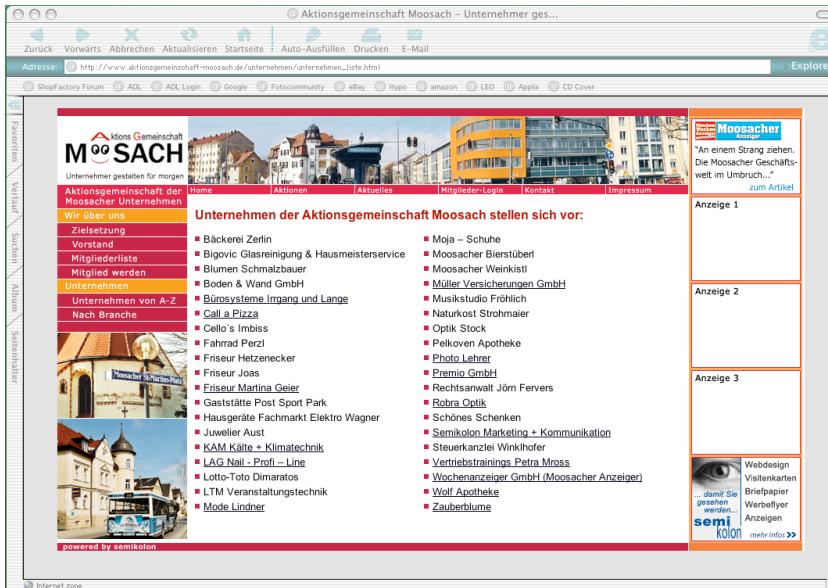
Aktionsgemeinschaft Moosach – Unternehmer ges...

Zurück Vorwärts Abbrechen Aktualisieren Startseite Auto-Ausfüllen Drucken E-Mail

Adresse http://www.aktionsgemeinschaft-moosach.de/unternehmen/unternehmen_liste.html

Explore

ShopFactory Forum AOL AOL Login Google Fotocommunity eBay Hypo amazon LEO Applis CD Cover

Favoriten Verlauf Suchen Album Seitenhalter

Aktions Gemeinschaft MOOSACH
Unternehmer gestalten für morgen

Home Aktionen Aktuelles Mitglieder-Login Kontakt Impressum

Aktionsgemeinschaft der Moosacher Unternehmen
Wir über uns
Zielsetzung
Vorstand
Mitgliederliste
Mitglied werden
Unternehmen
Unternehmen von A-Z
Nach Branche

Moosacher St.-Martins-Platz

Unternehmen der Aktionsgemeinschaft Moosach stellen sich vor:

Bäckerei Zerlin
Bigovic Glasreinigung & Hausmeisterservice
Blumen Schmalzbauer
Boden & Wand GmbH
Bürosysteme Irrgang und Lange
Call a Pizza
Cello´s Imbiss
Fahrrad Perzl
Friseur Hetzenecker
Friseur Joas
Friseur Martina Geier
Gaststätte Post Sport Park
Hausgeräte Fachmarkt Elektro Wagner
Juwelier Aust
KAM Kälte + Klimatechnik
LAG Nail - Profi – Line
Lotto-Toto Dimaratos
LTM Veranstaltungstechnik
Mode Lindner

Moja – Schuhe
Moosacher Bierstüberl
Moosacher Weinkistl
Müller Versicherungen GmbH
Musikstudio Fröhlich
Naturkost Strohmaier
Optik Stock
Pelkoven Apotheke
Photo Lehrer
Premio GmbH
Rechtsanwalt Jörn Fervers
Robra Optik
Schönes Schenken
Semikolon Marketing + Kommunikation
Steuerkanzlei Winklhofer
Vertriebstrainings Petra Mross
Wochenanzeiger GmbH (Moosacher Anzeiger)
Wolf Apotheke
Zauberblume

Münchner Wochen Anzeiger Moosacher Anzeiger
"An einem Strang ziehen. Die Moosacher Geschäftswelt im Umbruch..."
zum Artikel

Anzeige 1

Anzeige 2

Anzeige 3

... damit Sie gesehen werden...
semi kolon
Webdesign
Visitenkarten
Briefpapier
Werbeflyer
Anzeigen
mehr infos >>

powered by semikolon

Internet zone